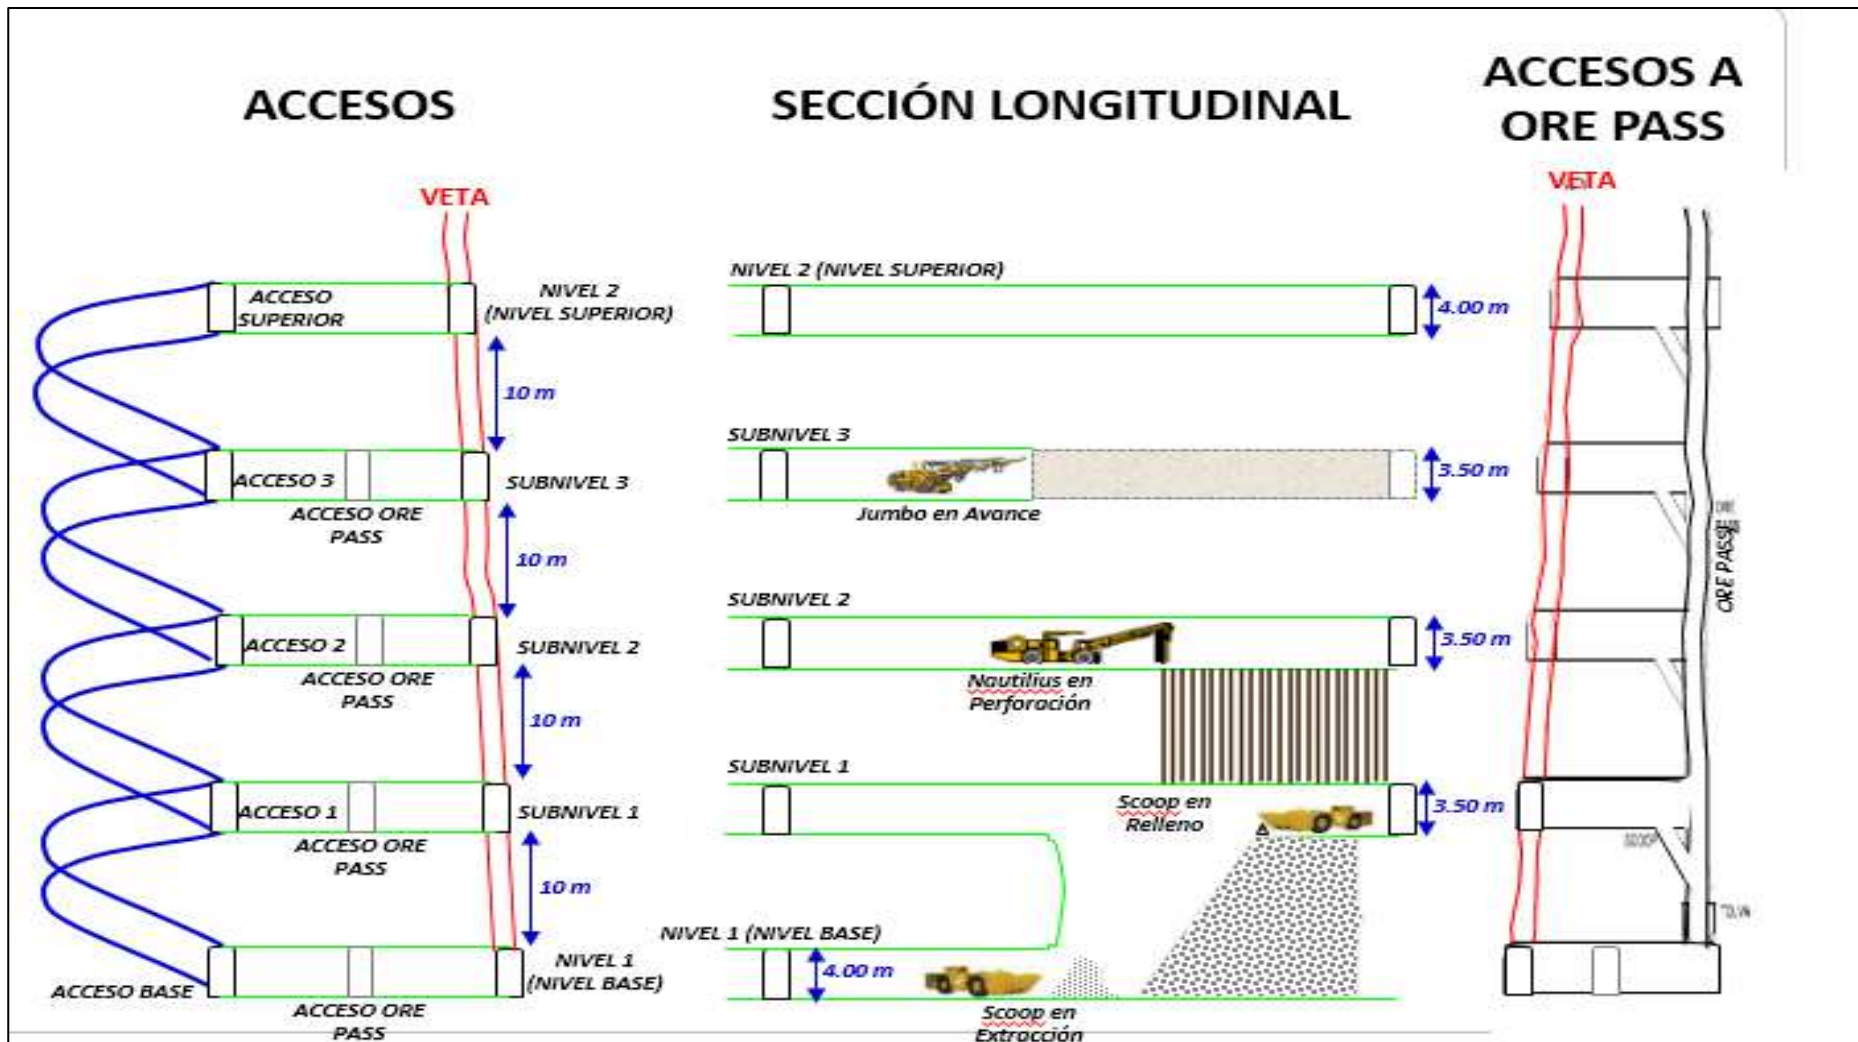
ACCESOS

SECCIÓN LONGITUDINAL

ACCESOS A ORE PASS

VETA

ACCESO SUPERIOR

NIVEL 2 (NIVEL SUPERIOR)

10 m

ACCESO 3

SUBNIVEL 3

ACCESO ORE PASS

10 m

ACCESO 2

SUBNIVEL 2

ACCESO ORE PASS

10 m

ACCESO 1

SUBNIVEL 1

ACCESO ORE PASS

10 m

ACCESO BASE

NIVEL 1 (NIVEL BASE)

ACCESO ORE PASS

NIVEL 2 (NIVEL SUPERIOR)

4.00 m

SUBNIVEL 3

3.50 m

Jumbo en Avance

SUBNIVEL 2

3.50 m

Nautilius en Perforación

SUBNIVEL 1

Scoop en Relleno

3.50 m

NIVEL 1 (NIVEL BASE)

4.00 m

Scoop en Extracción

VETA

ORE PASS